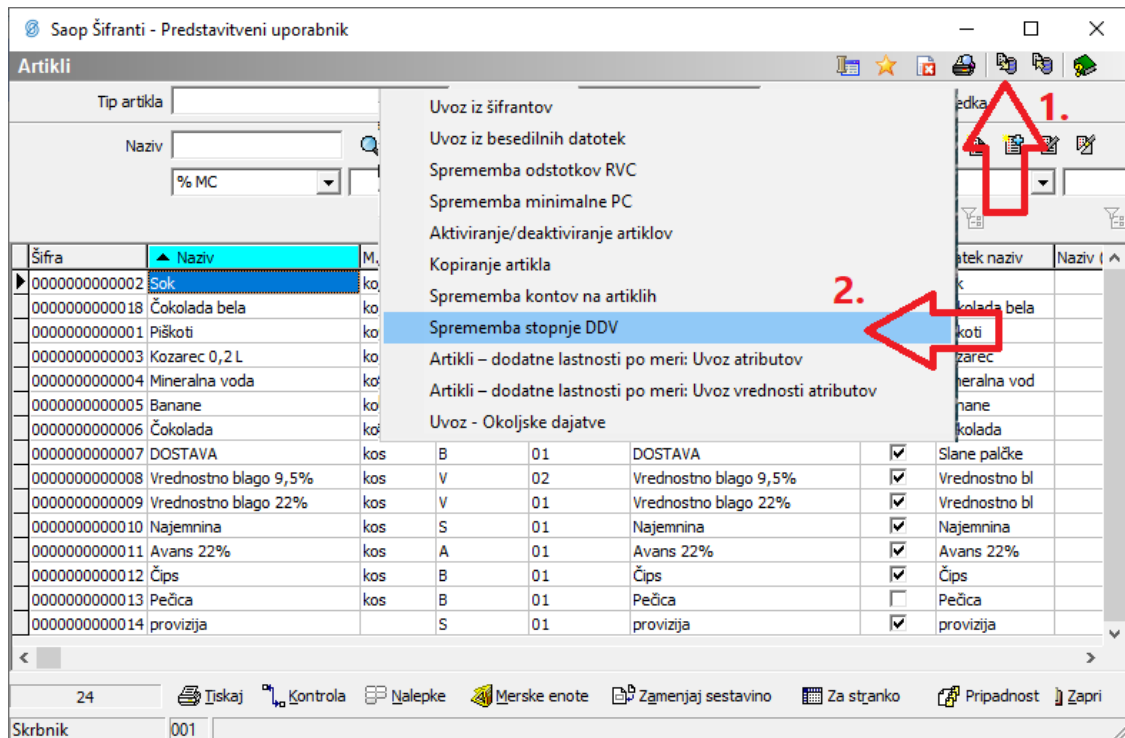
Saop Šifranti - Predstavitveni uporabnik

Artikli

Tip artikla

Naziv

% MC

Uvoz iz šifrantov
Uvoz iz besedilnih datotek
Sprememba odstotkov RVC
Sprememba minimalne PC
Aktiviranje/deaktiviranje artiklov
Kopiranje artikla
Sprememba kontov na artiklih
Sprememba stopnje DDV
Artikli – dodatne lastnosti po meri: Uvoz atributov
Artikli – dodatne lastnosti po meri: Uvoz vrednosti atributov
Uvoz - Okoljske dajatve

edka

1.

2.

| Šifra | Naziv | M. | | | | | atek naziv | Naziv ( |
|---|---|---|---|---|---|---|---|---|
| 0000000000002 | Sok | ko | | | | | k | |
| 0000000000018 | Čokolada bela | kos | | | | | kolada bela | |
| 0000000000001 | Piškoti | ko | | | | | koti | |
| 0000000000003 | Kozarec 0,2 L | ko | | | | | zarec | |
| 0000000000004 | Mineralna voda | ko | | | | | neralna vod | |
| 0000000000005 | Banane | ko | | | | | nane | |
| 0000000000006 | Čokolada | ko | | | | | kolada | |
| 0000000000007 | DOSTAVA | kos | B | 01 | DOSTAVA | ☑ | Slane palčke | |
| 0000000000008 | Vrednostno blago 9,5% | kos | V | 02 | Vrednostno blago 9,5% | ☑ | Vrednostno bl | |
| 0000000000009 | Vrednostno blago 22% | kos | V | 01 | Vrednostno blago 22% | ☑ | Vrednostno bl | |
| 0000000000010 | Najemnina | kos | S | 01 | Najemnina | ☑ | Najemnina | |
| 0000000000011 | Avans 22% | kos | A | 01 | Avans 22% | ☑ | Avans 22% | |
| 0000000000012 | Čips | kos | B | 01 | Čips | ☑ | Čips | |
| 0000000000013 | Pečica | kos | B | 01 | Pečica | ☐ | Pečica | |
| 0000000000014 | provizija | | S | 01 | provizija | ☑ | provizija | |

24 | Tiskaj | Kontrola | Nalepke | Merske enote | Zamenjaj sestavino | Za stranko | Pripadnost | Zapri

Skrbnik | 001